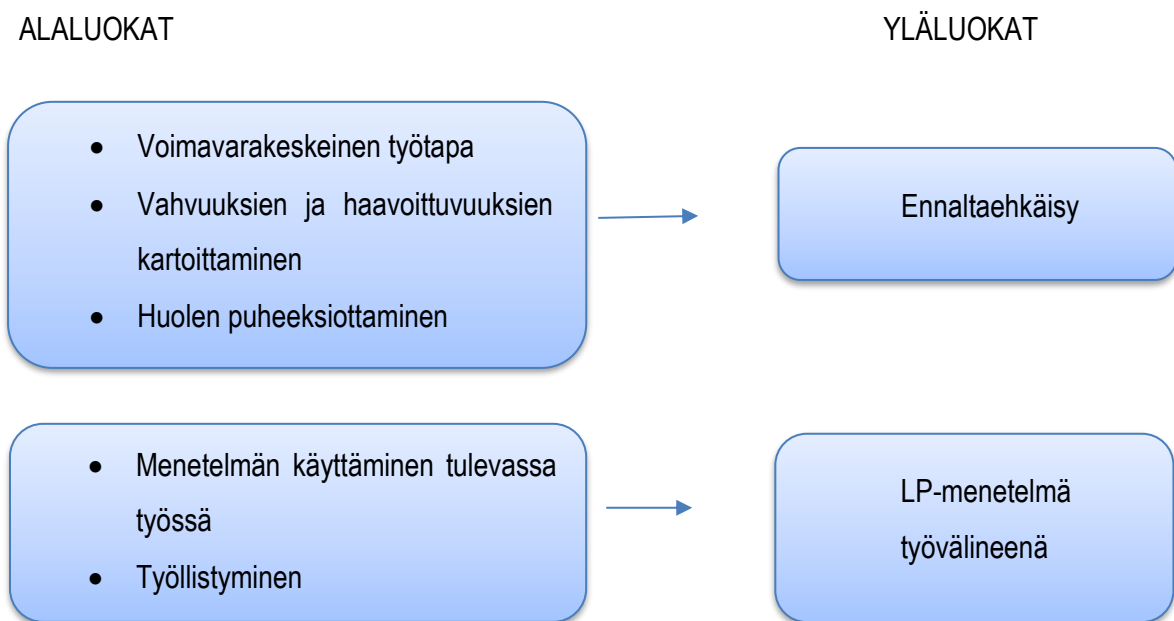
ALALUOKAT

YLÄLUOKAT

- Voimavarakeskeinen työtapa
- Vahvuuksien ja haavoittuvuuksien kartoittaminen
- Huolen puheeksiottaminen

Ennaltaehkäisy

- Menetelmän käyttäminen tulevassa työssä
- Työllistyminen

LP-menetelmä työvälineenä